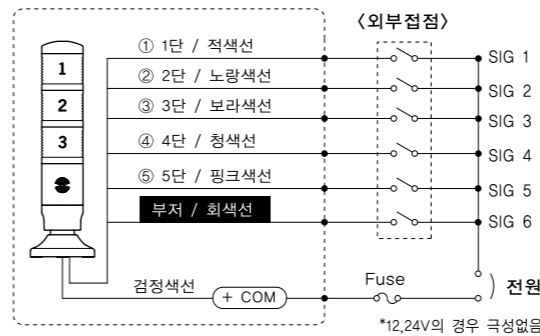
〈외부접점〉

1
2
3

① 1단 / 적색선
② 2단 / 노랑색선
③ 3단 / 보라색선
④ 4단 / 청색선
⑤ 5단 / 핑크색선
부저 / 회색선

SIG 1
SIG 2
SIG 3
SIG 4
SIG 5
SIG 6

검정색선
+ COM
Fuse
전원

*12,24V의 경우 극성없음